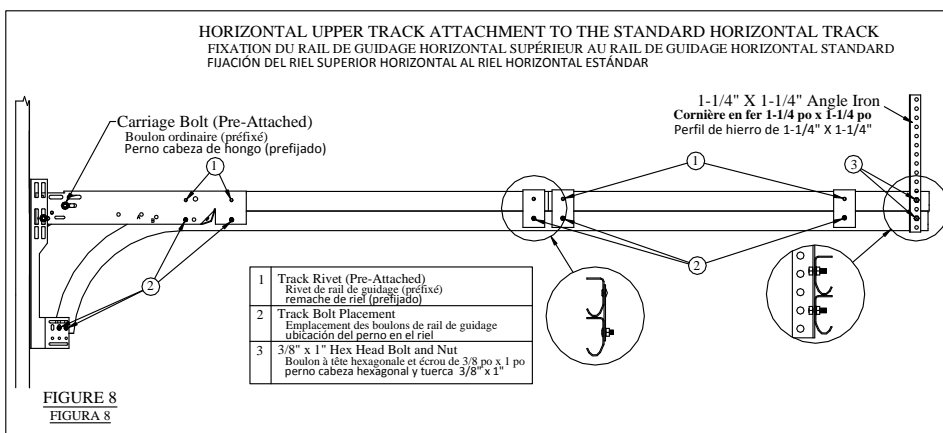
HORIZONTAL UPPER TRACK ATTACHMENT TO THE STANDARD HORIZONTAL TRACK
FIXATION DU RAIL DE GUIDAGE HORIZONTAL SUPÉRIEUR AU RAIL DE GUIDAGE HORIZONTAL STANDARD
FIJACIÓN DEL RIEL SUPERIOR HORIZONTAL AL RIEL HORIZONTAL ESTÁNDAR

Carriage Bolt (Pre-Attached)
Boulon ordinaire (préfixé)
Perno cabeza de hongo (prefijado)

1-1/4" X 1-1/4" Angle Iron
Cornière en fer 1-1/4 po x 1-1/4 po
Perfil de hierro de 1-1/4" X 1-1/4"

1
1
3
2
2

| 1 | Track Rivet (Pre-Attached) Rivet de rail de guidage (préfixé) remache de riel (prefijado) |
|---|---|
| 2 | Track Bolt Placement Emplacement des boulons de rail de guidage ubicación del perno en el riel |
| 3 | 3/8" x 1" Hex Head Bolt and Nut Boulon à tête hexagonale et écrou de 3/8 po x 1 po perno cabeza hexagonal y tuerca 3/8" x 1" |

FIGURE 8
FIGURA 8